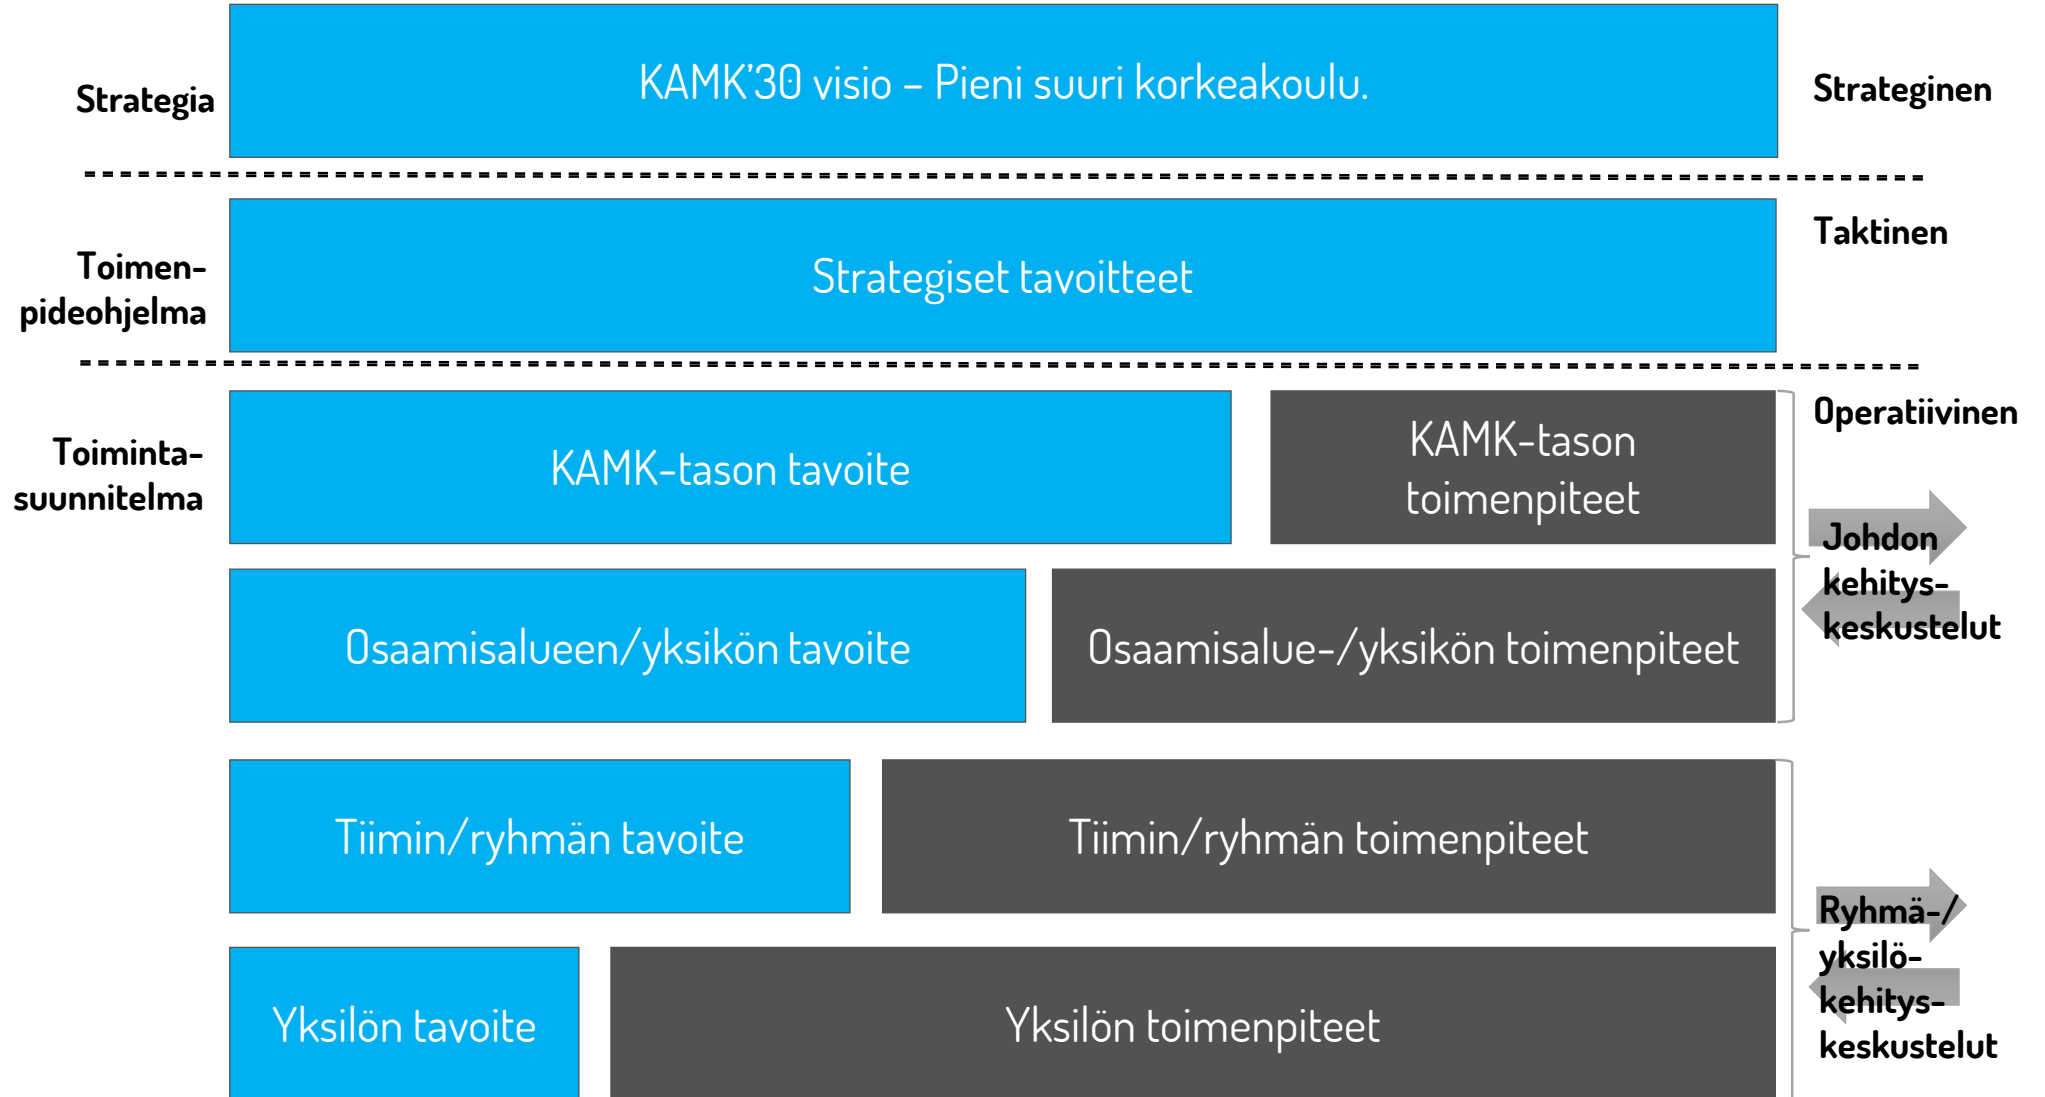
Strategia

KAMK'30 visio – Pieni suuri korkeakoulu.

Strateginen

Toimenpideohjelma

Strategiset tavoitteet

Taktinen

Toimintasuunnitelma

KAMK-tason tavoite

KAMK-tason toimenpiteet

Operatiivinen

Johdon kehityskeskustelut

Osaamisalueen/yksikön tavoite

Osaamisalue-/yksikön toimenpiteet

Tiimin/ryhmän tavoite

Tiimin/ryhmän toimenpiteet

Ryhmä-/yksilökehityskeskustelut

Yksilön tavoite

Yksilön toimenpiteet